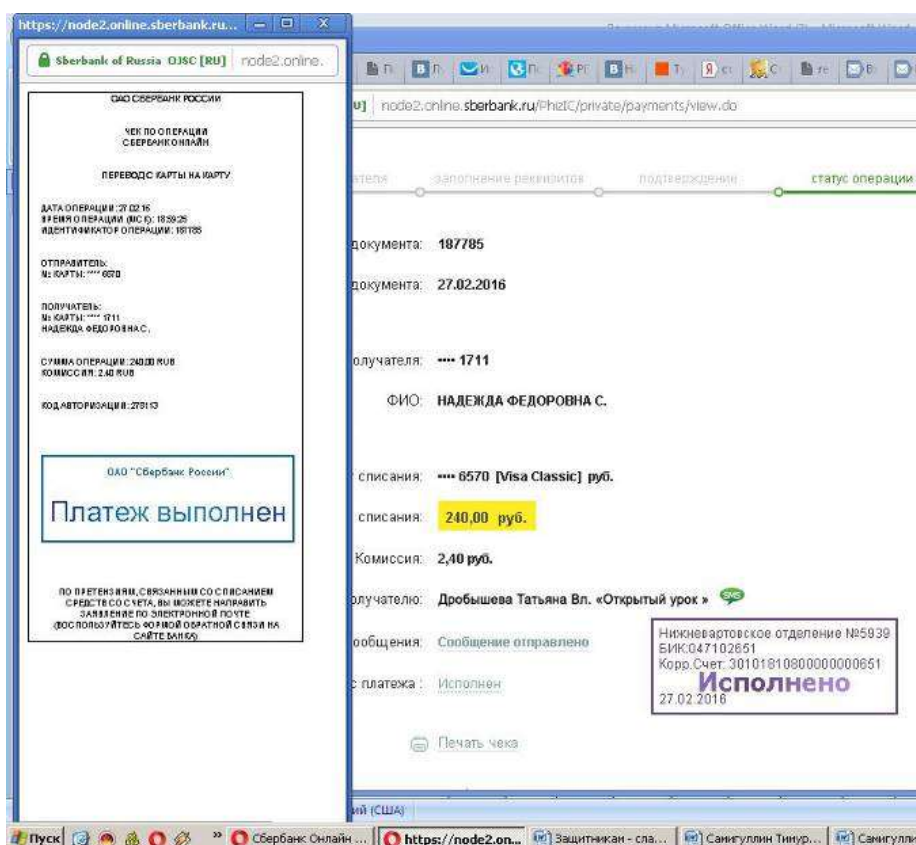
https://node2.online.sberbank.ru...

Sberbank of Russia OJSC [RU] node2.online.

ОАО СБЕРБАНК РОССИИ

ЧЕК ПО ОПЕРАЦИИ
СБЕРБАНК ОНЛАЙН

ПЕРЕВОД С КАРТЫ НА КАРТУ

ДАТА ОПЕРАЦИИ: 27.02.16
ВРЕМЯ ОПЕРАЦИИ (МСК): 18:59:26
ИДЕНТИФИКАТОР ОПЕРАЦИИ: 187785

ОТПРАВИТЕЛЬ:
№ КАРТЫ: **** 6570

ПОЛУЧАТЕЛЬ:
№ КАРТЫ: **** 1711
НАДЕЖДА ФЕДОРОВНА С.

СУММА ОПЕРАЦИИ: 240.00 RUB
КОМИССИЯ: 2.40 RUB

КОД АВТОРИЗАЦИИ: 278113

ОАО "Сбербанк России"

Платеж выполнен

ПО ПРЕТЕНЗИЯМ, СВЯЗАННЫМ СО СПИСАНИЕМ СРЕДСТВ СО СЧЕТА, ВЫ МОЖЕТЕ НАПРАВИТЬ ЗАЯВЛЕНИЕ ПО ЭЛЕКТРОННОЙ ПОЧТЕ (ВОСПОЛЬЗУЙТЕСЬ ФОРМОЙ ОБРАТНОЙ СВЯЗИ НА САЙТЕ БАНКА)

u] node2.online.sberbank.ru/PhizIC/private/payments/view.do

ателя заполнение реквизитов подтверждение статус операции

документа: 187785

документа: 27.02.2016

олучателя: **** 1711

ФИО: НАДЕЖДА ФЕДОРОВНА С.

списания: **** 6570 [Visa Classic] руб.

списания: 240,00 руб.

Комиссия: 2,40 руб.

олучателю: Дробышева Татьяна Вл. «Открытый урок» SMS

общения: Сообщение отправлено

платежа: Исполнен

Нижневартовское отделение №5939
БИК:047102651
Корр.Счет: 30101810800000000651
Исполнено
27.02.2016

Печать чека

ий (США)

Пуск » Сбербанк Онлайн ... https://node2.on... Защитникам - сла... Самигуллин Тимур... Самигулли